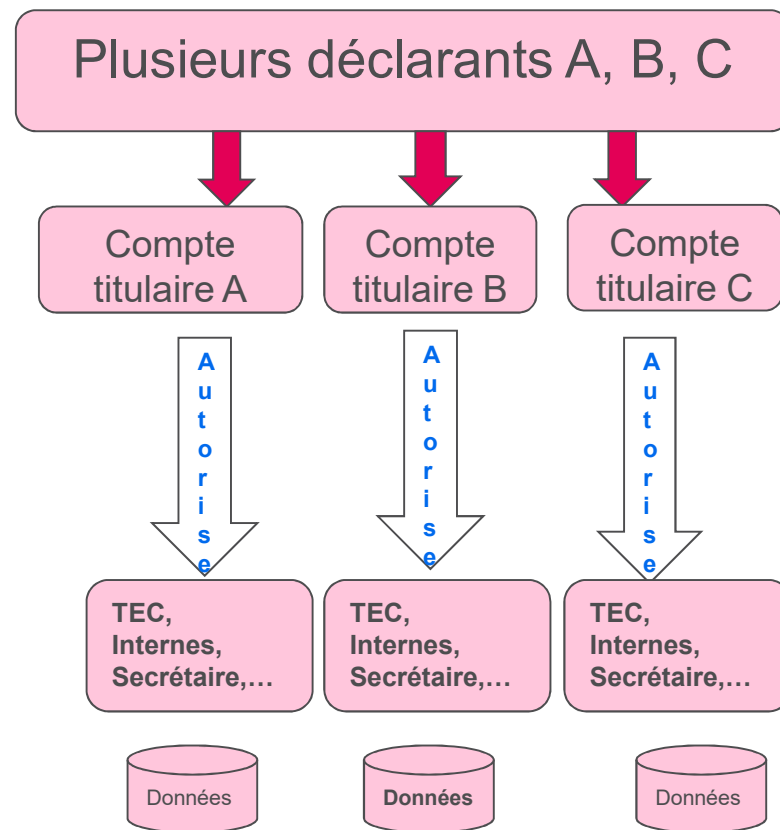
Plusieurs déclarants A, B, C

Compte titulaire A

Compte titulaire B

Compte titulaire C

Autorise

Autorise

Autorise

TEC, Internes, Secrétaire,…

TEC, Internes, Secrétaire,…

TEC, Internes, Secrétaire,…

Données

Données

Données